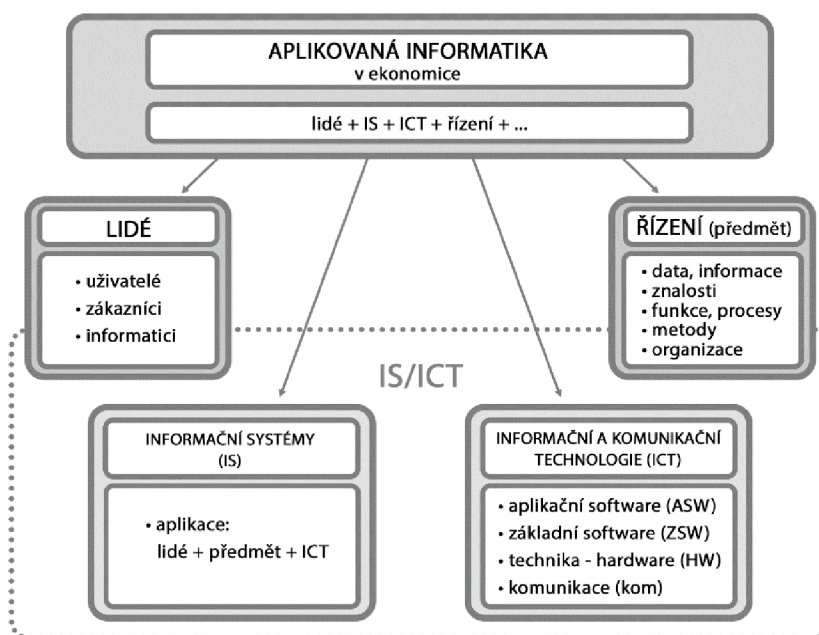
APLIKOVANÁ INFORMATIKA
v ekonomice

lidé + IS + ICT + řízení + ...

LIDÉ

• uživatelé
• zákazníci
• informatici

ŘÍZENÍ (předmět)

• data, informace
• znalosti
• funkce, procesy
• metody
• organizace

IS/ICT

INFORMAČNÍ SYSTÉMY (IS)

• aplikace: lidé + předmět + ICT

INFORMAČNÍ A KOMUNIKAČNÍ TECHNOLOGIE (ICT)

• aplikační software (ASW)
• základní software (ZSW)
• technika - hardware (HW)
• komunikace (kom)